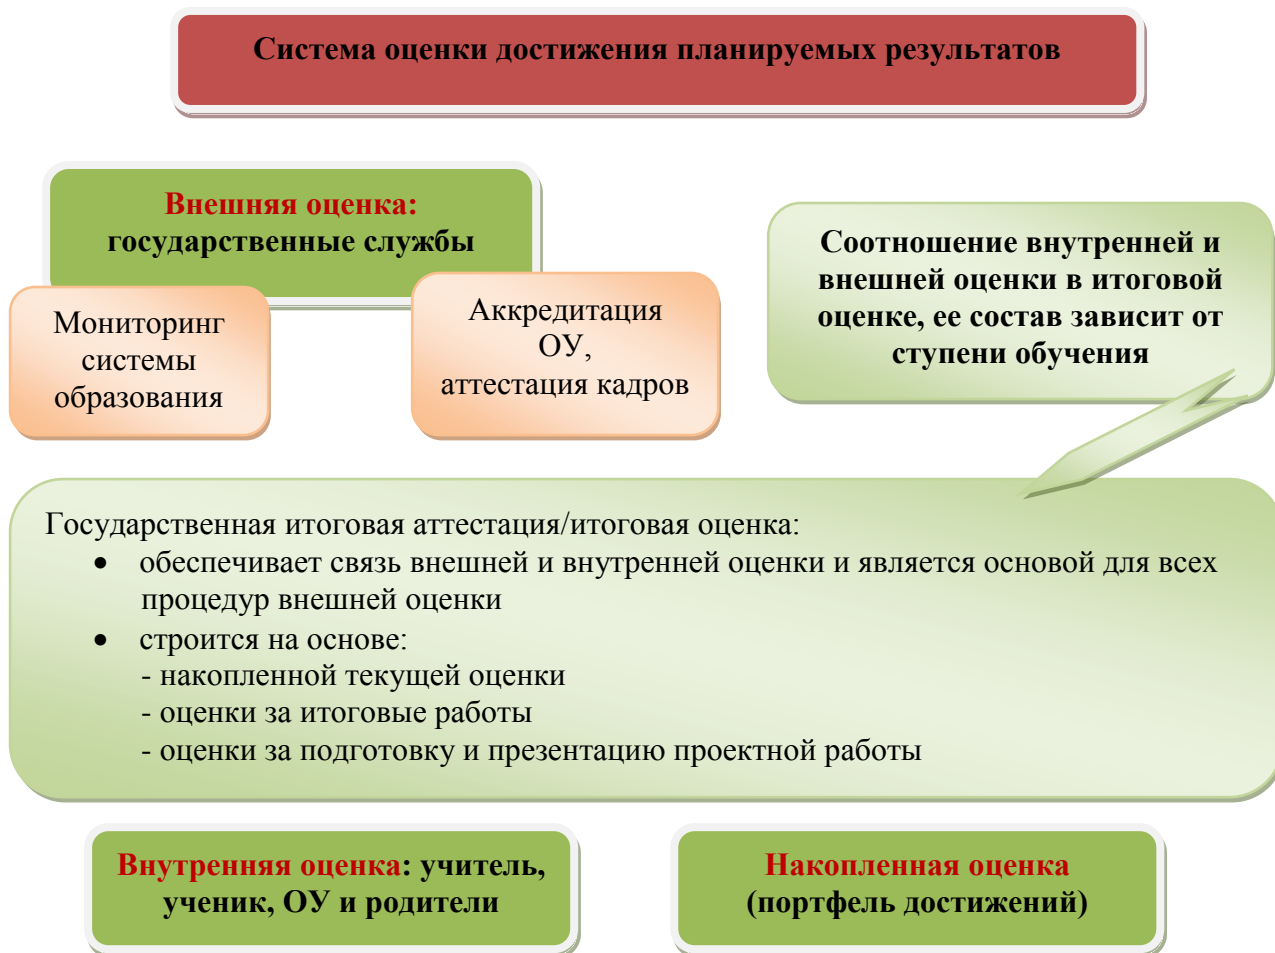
Система оценки достижения планируемых результатов

Внешняя оценка: государственные службы

Мониторинг системы образования

Аккредитация ОУ, аттестация кадров

Соотношение внутренней и внешней оценки в итоговой оценке, ее состав зависит от ступени обучения

Государственная итоговая аттестация/итоговая оценка:
- обеспечивает связь внешней и внутренней оценки и является основой для всех процедур внешней оценки
- строится на основе:
- накопленной текущей оценки
- оценки за итоговые работы
- оценки за подготовку и презентацию проектной работы

Внутренняя оценка: учитель, ученик, ОУ и родители

Накопленная оценка (портфель достижений)